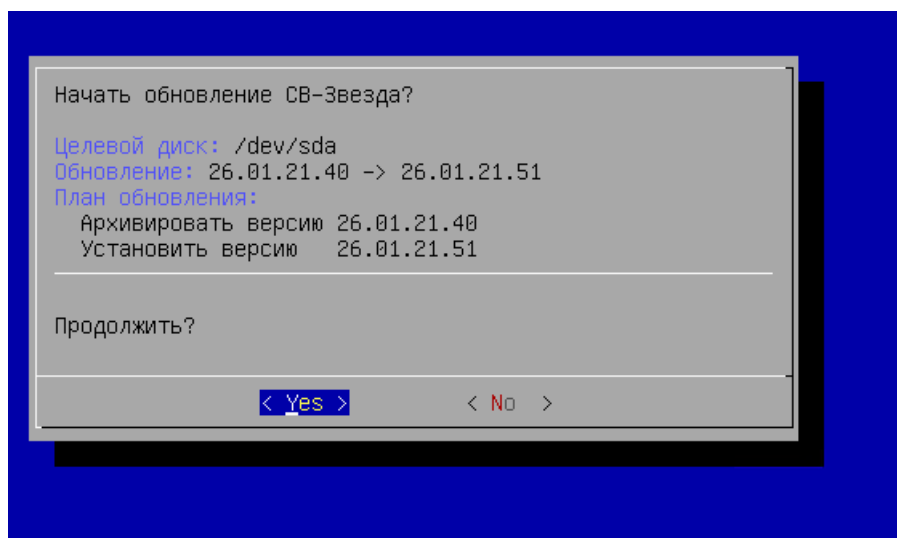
Начать обновление СВ-Звезда?

Целевой диск: /dev/sda
Обновление: 26.01.21.40 -> 26.01.21.51
План обновления:
Архивировать версию 26.01.21.40
Установить версию 26.01.21.51

Продолжить?

< Yes >   < No >